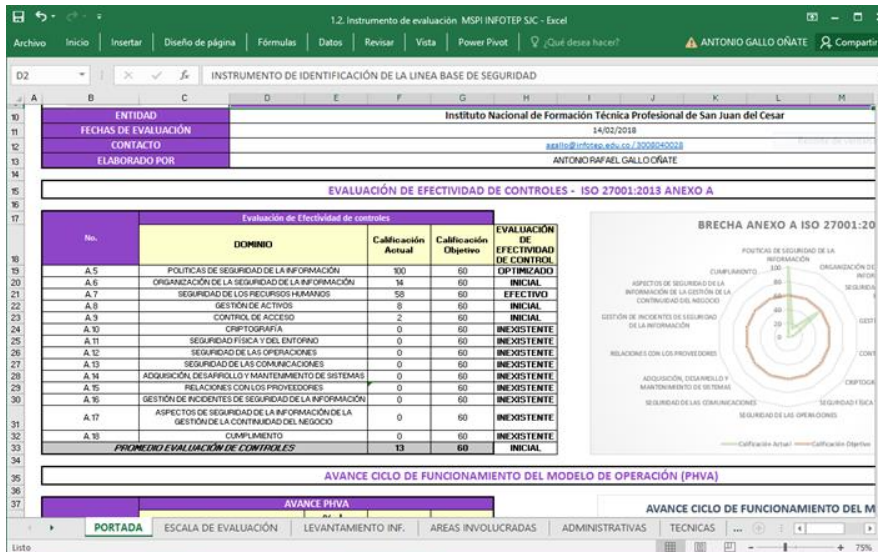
1.2. Instrumento de evaluación MSPI INFOTEP SJC - Excel

Archivo | Inicio | Insertar | Diseño de página | Fórmulas | Datos | Revisar | Vista | Power Pivot | ¿Qué desea hacer? | ANTONIO GALLO OÑATE | Compartir

D2 | INSTRUMENTO DE IDENTIFICACIÓN DE LA LINEA BASE DE SEGURIDAD

| | |
|---|---|
| ENTIDAD | Instituto Nacional de Formación Técnica Profesional de San Juan del Cesar |
| FECHAS DE EVALUACIÓN | 14/02/2018 |
| CONTACTO | agallo@infotep.edu.co / 3008040028 |
| ELABORADO POR | ANTONIO RAFAEL GALLO OÑATE |

EVALUACIÓN DE EFECTIVIDAD DE CONTROLES - ISO 27001:2013 ANEXO A

Evaluación de Efectividad de controles

| No. | DOMINIO | Calificación Actual | Calificación Objetivo | EVALUACIÓN DE EFECTIVIDAD DE CONTROL |
|---|---|---|---|---|
| A.5 | POLITICAS DE SEGURIDAD DE LA INFORMACIÓN | 100 | 60 | OPTIMIZADO |
| A.6 | ORGANIZACIÓN DE LA SEGURIDAD DE LA INFORMACIÓN | 14 | 60 | INICIAL |
| A.7 | SEGURIDAD DE LOS RECURSOS HUMANOS | 58 | 60 | EFECTIVO |
| A.8 | GESTIÓN DE ACTIVOS | 8 | 60 | INICIAL |
| A.9 | CONTROL DE ACCESO | 2 | 60 | INICIAL |
| A.10 | CRIPTOGRAFÍA | 0 | 60 | INEXISTENTE |
| A.11 | SEGURIDAD FÍSICA Y DEL ENTORNO | 0 | 60 | INEXISTENTE |
| A.12 | SEGURIDAD DE LAS OPERACIONES | 0 | 60 | INEXISTENTE |
| A.13 | SEGURIDAD DE LAS COMUNICACIONES | 0 | 60 | INEXISTENTE |
| A.14 | ADQUISICIÓN, DESARROLLO Y MANTENIMIENTO DE SISTEMAS | 0 | 60 | INEXISTENTE |
| A.15 | RELACIONES CON LOS PROVEEDORES | 0 | 60 | INEXISTENTE |
| A.16 | GESTIÓN DE INCIDENTES DE SEGURIDAD DE LA INFORMACIÓN | 0 | 60 | INEXISTENTE |
| A.17 | ASPECTOS DE SEGURIDAD DE LA INFORMACIÓN DE LA GESTIÓN DE LA CONTINUIDAD DEL NEGOCIO | 0 | 60 | INEXISTENTE |
| A.18 | CUMPLIMIENTO | 0 | 60 | INEXISTENTE |
| PROMEDIO EVALUACIÓN DE CONTROLES | | 13 | 60 | INICIAL |

BRECHA ANEXO A ISO 27001:20
POLITICAS DE SEGURIDAD DE LA INFORMACIÓN
ORGANIZACIÓN DE LA INFOR
SEGURIDAD
GESTI
CONT
CRIPTOGR
SEGURIDAD FÍSICA
SEGURIDAD DE LAS OPERACIONES
SEGURIDAD DE LAS COMUNICACIONES
ADQUISICIÓN, DESARROLLO Y MANTENIMIENTO DE SISTEMAS
RELACIONES CON LOS PROVEEDORES
GESTIÓN DE INCIDENTES DE SEGURIDAD DE LA INFORMACIÓN
ASPECTOS DE SEGURIDAD DE LA INFORMACIÓN DE LA GESTIÓN DE LA CONTINUIDAD DEL NEGOCIO
CUMPLIMIENTO
100
80
60
40
20
0
Calificación Actual — Calificación Objetivo

AVANCE CICLO DE FUNCIONAMIENTO DEL MODELO DE OPERACIÓN (PHVA)

AVANCE PHVA

AVANCE CICLO DE FUNCIONAMIENTO DEL M

PORTADA | ESCALA DE EVALUACIÓN | LEVANTAMIENTO INF. | AREAS INVOLUCRADAS | ADMINISTRATIVAS | TECNICAS | ...

Listo | 75%